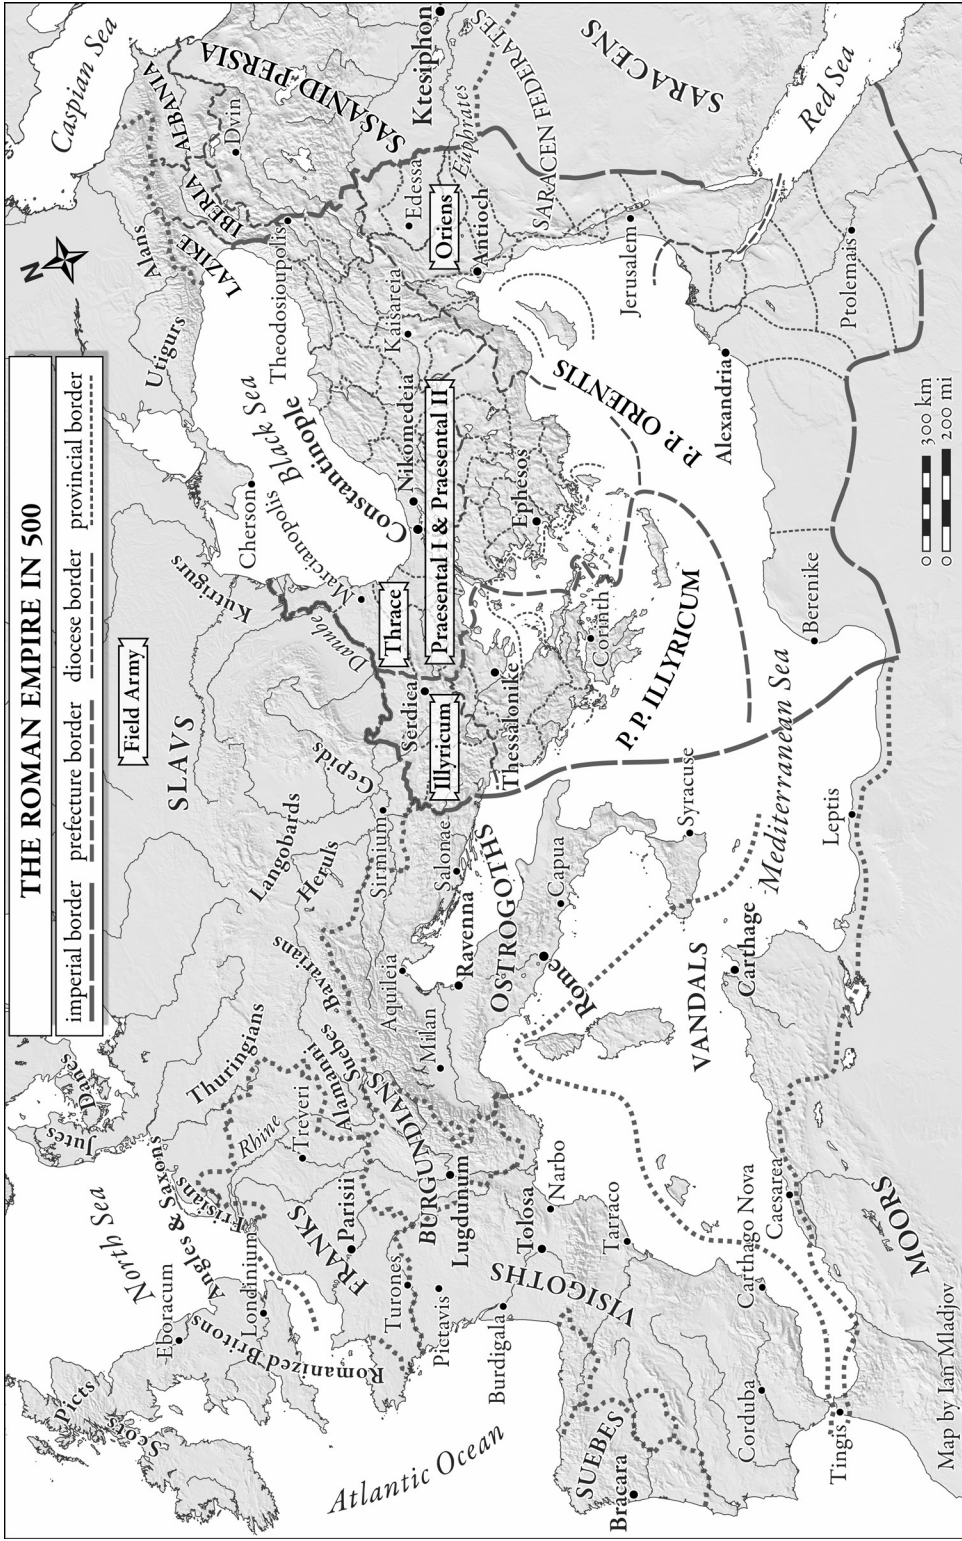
THE ROMAN EMPIRE IN 500

imperial border | prefecture border | diocese border | provincial border

Caspian Sea
SASANID PERSIA
ALBANIA
Dvin
IBERIA
LAZIKE
Alans
Utigurs
Theodosioupolis
Ktesiphon
Euphrates
Edessa
Oriens
Antioch
SARACEN FEDERATES
SARACENS
Red Sea
Jerusalem
Ptolemais
Alexandria
P. P. ORIENTIS
Kaisareia
Nikomedeia
Praesental I & Praesental II
Constantinople
Black Sea
Chersonn
Marcianopolis
Ephesos
Kutrigurs
Danube
Thrace
Field Army
SLAVS
Serdica
Illyricum
Gepids
Thessalonike
Corinth
P. P. ILLYRICUM
Berenike
Mediterranean Sea
Syracuse
Leptis
Langobards
Heruls
Sirmium
Salonae
OSTROGOTHS
Capua
Ravenna
Aquileia
Bavarians
Rome
VANDALS
Carthage
Thuringians
Danes
Jutes
Alamanni
Suebes
Milan
BURGUNDIANS
Rhine
Treveri
Frisians
Saxons
North Sea
Angles & Saxons
Eboracum
Londinium
FRANKS
Parisii
Lugdunum
Turones
Pictavis
Narbo
Tolosa
Tarraco
Burdigala
VISIGOTHS
Carthago Nova
Caesarea
MOORS
Romanized Britons
Picts
Scots
Atlantic Ocean
SUEBES
Bracara
Corduba
Tingis
0 300 km
0 200 mi
Map by Ian Mladjov